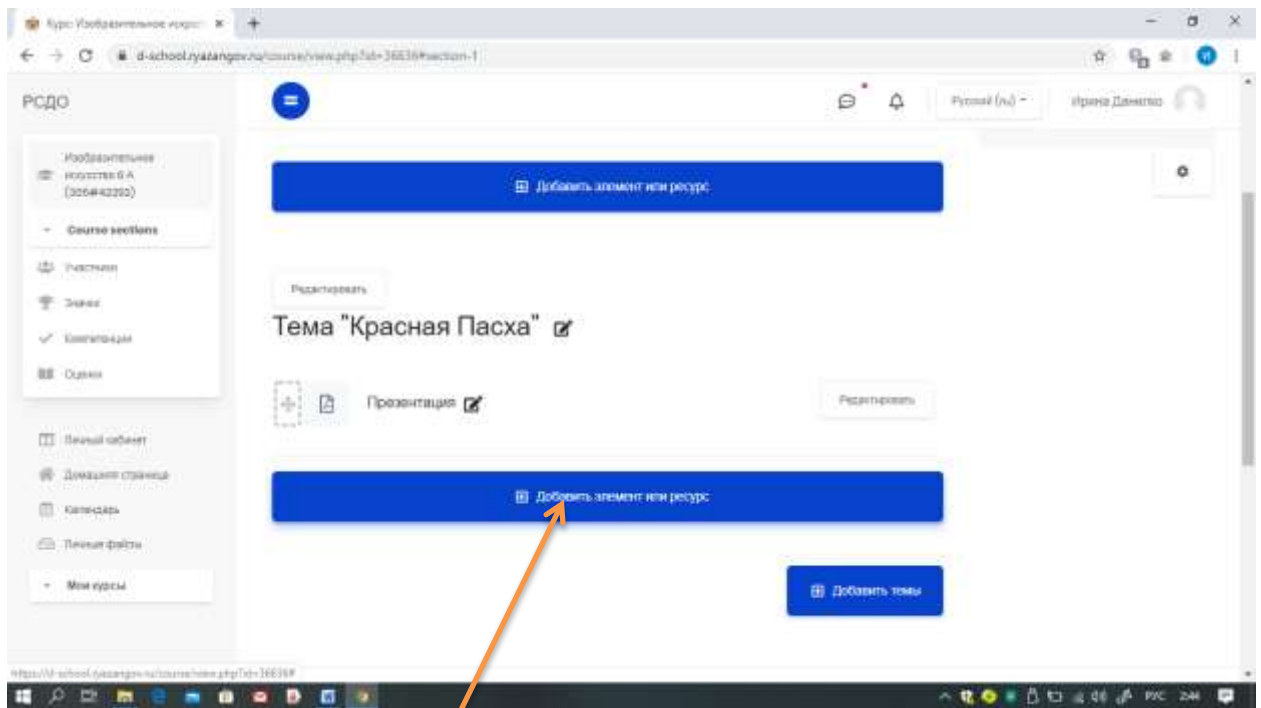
Курс: Изобразительное искусс ×

d-school.ryazangov.ru/course/view.php?id=36636#section-1

РСДО

Русский (ru)

Ирина Данилко

Изобразительное искусство 6 А (306#42203)

Course sections

Участники

Значки

Компетенции

Оценки

Личный кабинет

Домашняя страница

Календарь

Личные файлы

Мои курсы

Добавить элемент или ресурс

Редактировать

Тема "Красная Пасха"

Презентация

Редактировать

Добавить элемент или ресурс

Добавить темы

https://d-school.ryazangov.ru/course/view.php?id=36636#

РУС 2:44